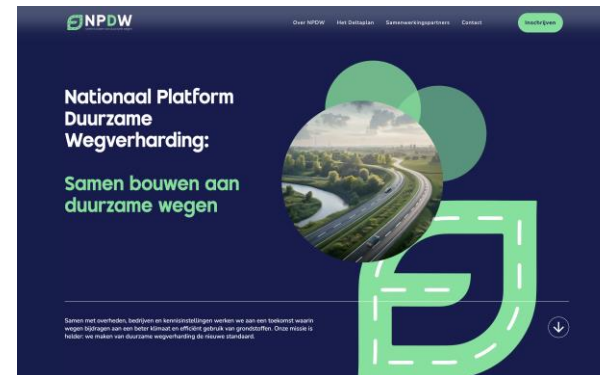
NPDW
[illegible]

Over NPDW Het Deltaplan Samenwerkingspartners Contact Inschrijven

Nationaal Platform Duurzame Wegverharding:

Samen bouwen aan duurzame wegen

Samen met overheden, bedrijven en kennisinstellingen werken we aan een toekomst waarin wegen bijdragen aan een beter klimaat en efficiënt gebruik van grondstoffen. Onze missie is helder: we maken van duurzame wegverharding de nieuwe standaard.